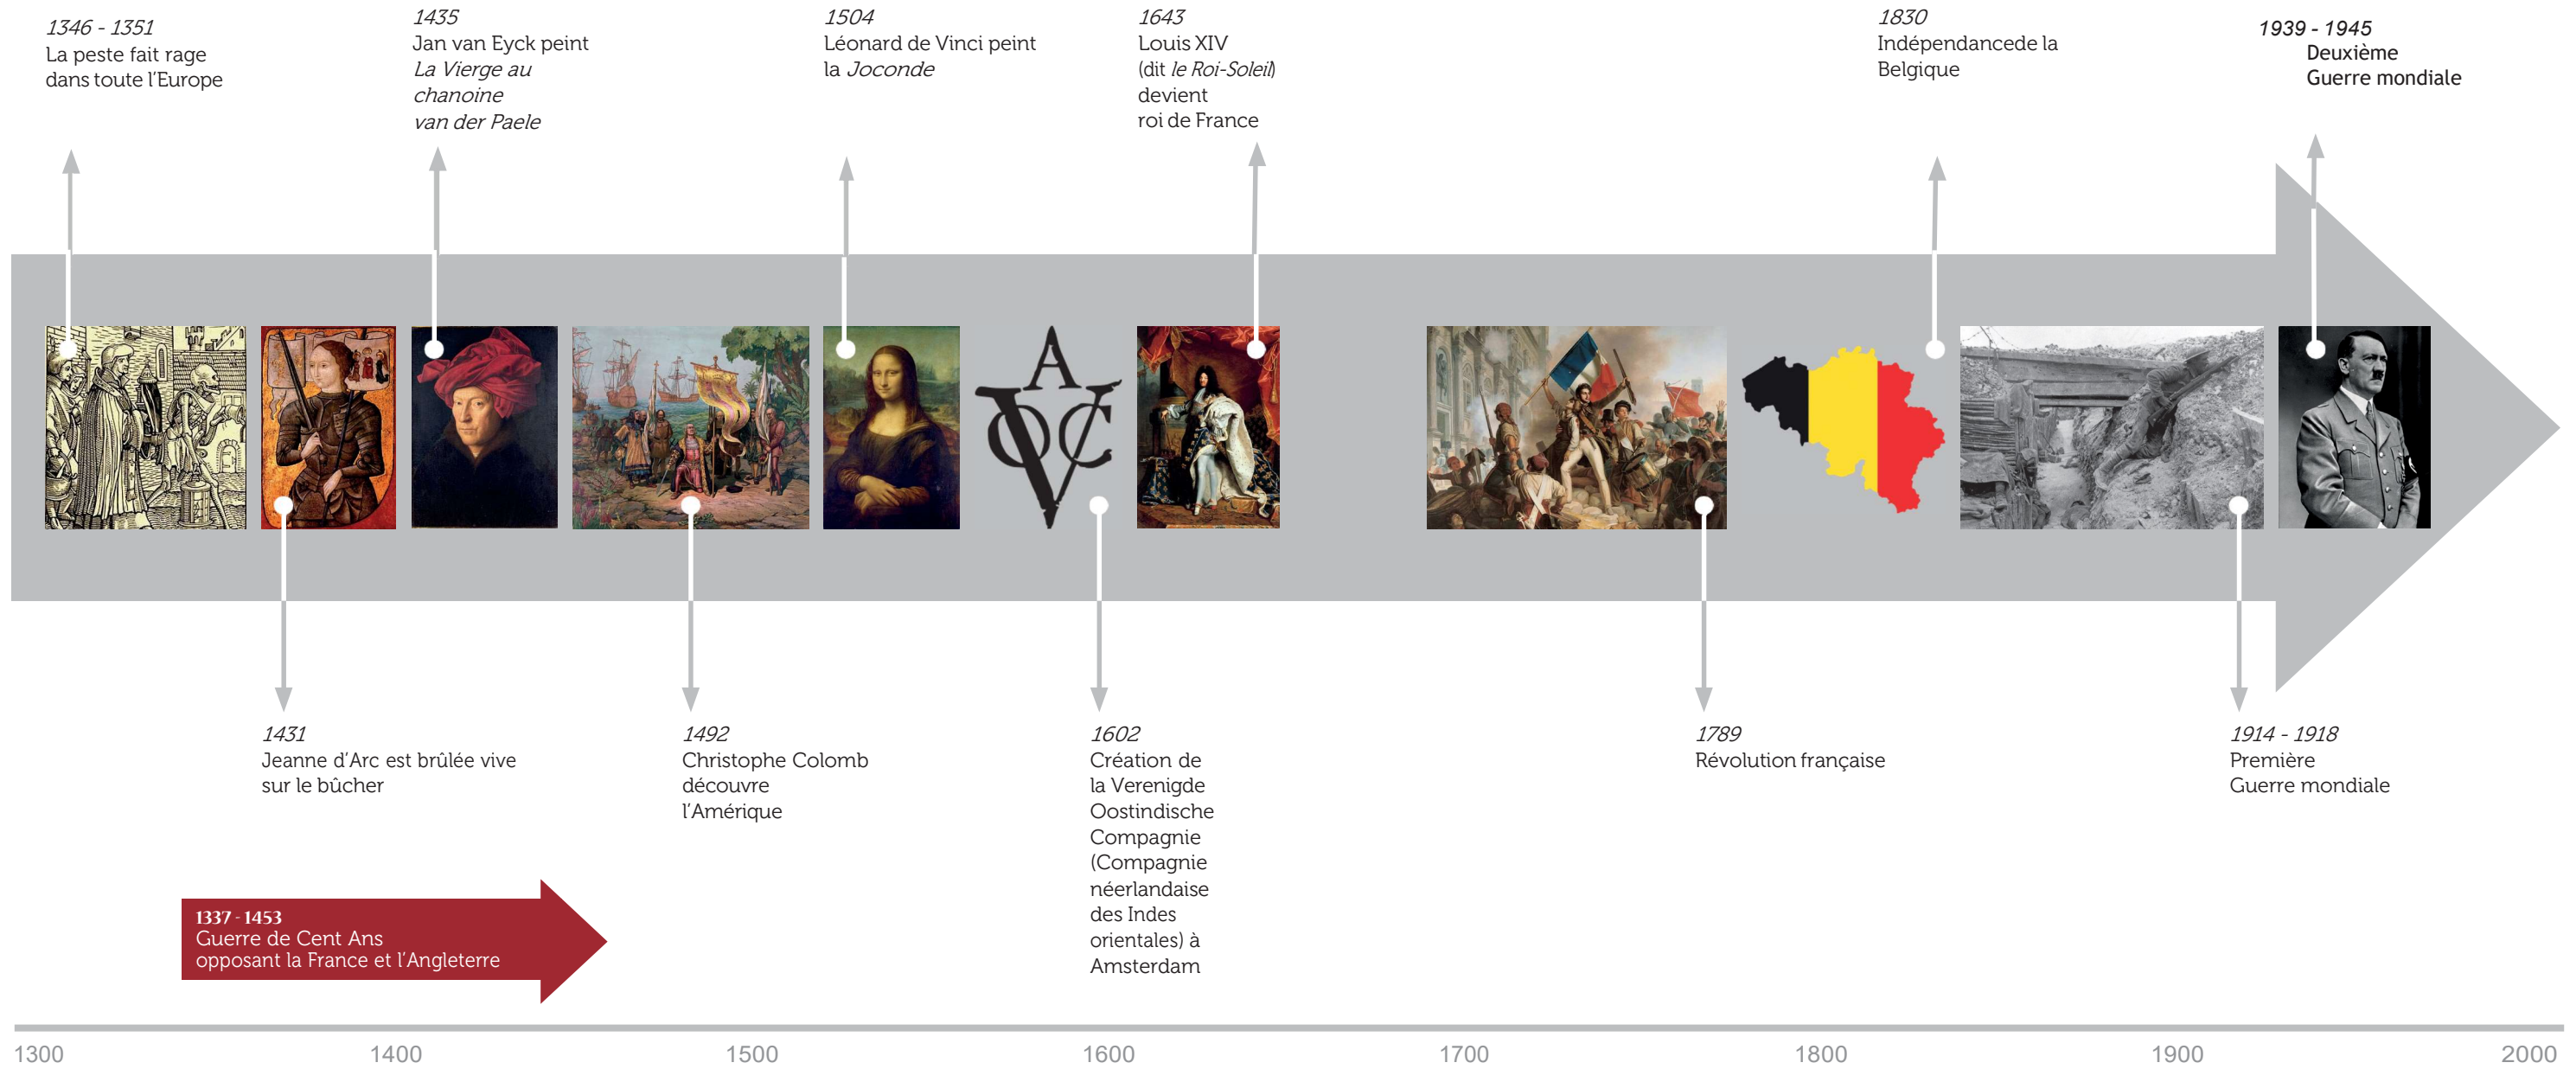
1346 - 1351
La peste fait rage dans toute l'Europe

1435
Jan van Eyck peint *La Vierge au chanoine van der Paele*

1504
Léonard de Vinci peint la *Joconde*

1643
Louis XIV (dit *le Roi-Soleil*) devient roi de France

1830
Indépendancede la Belgique

1939 - 1945
Deuxième Guerre mondiale

VOC

1431
Jeanne d'Arc est brûlée vive sur le bûcher

1492
Christophe Colomb découvre l'Amérique

1602
Création de la Verenigde Oostindische Compagnie (Compagnie néerlandaise des Indes orientales) à Amsterdam

1789
Révolution française

1914 - 1918
Première Guerre mondiale

1337 - 1453
Guerre de Cent Ans opposant la France et l'Angleterre

1300 1400 1500 1600 1700 1800 1900 2000